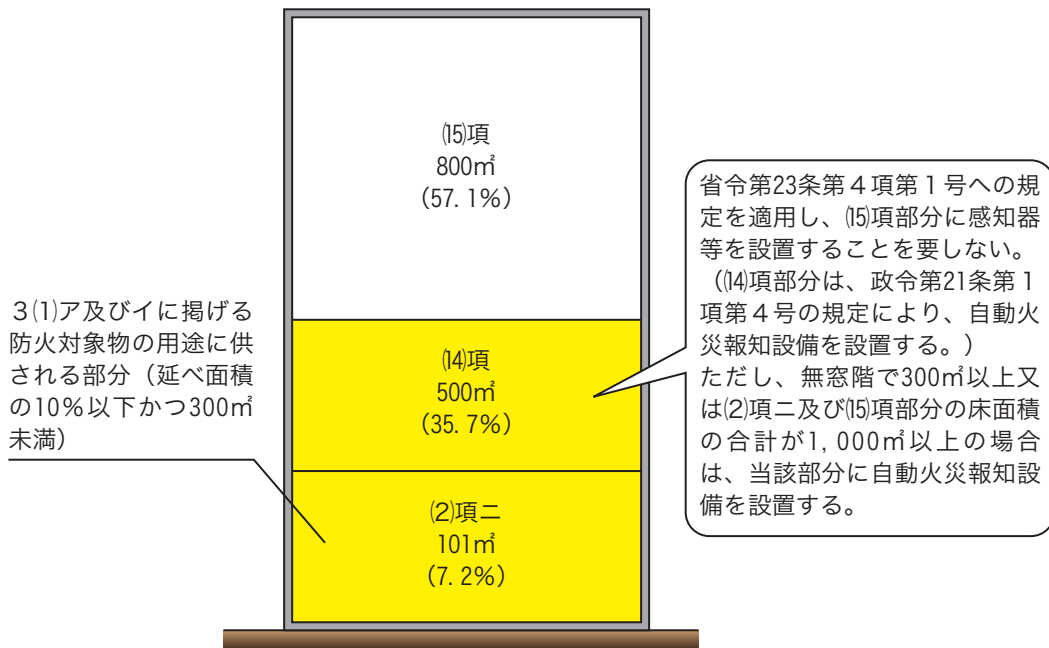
3⑴ア及びイに掲げる防火対象物の用途に供される部分（延べ面積の10％以下かつ300㎡未満）

⒂項
800㎡
（57.1％）

⒁項
500㎡
（35.7％）

⑵項ニ
101㎡
（7.2％）

省令第23条第４項第１号への規定を適用し、⒂項部分に感知器等を設置することを要しない。
（⒁項部分は、政令第21条第１項第４号の規定により、自動火災報知設備を設置する。）
ただし、無窓階で300㎡以上又は⑵項ニ及び⒂項部分の床面積の合計が1,000㎡以上の場合は、当該部分に自動火災報知設備を設置する。